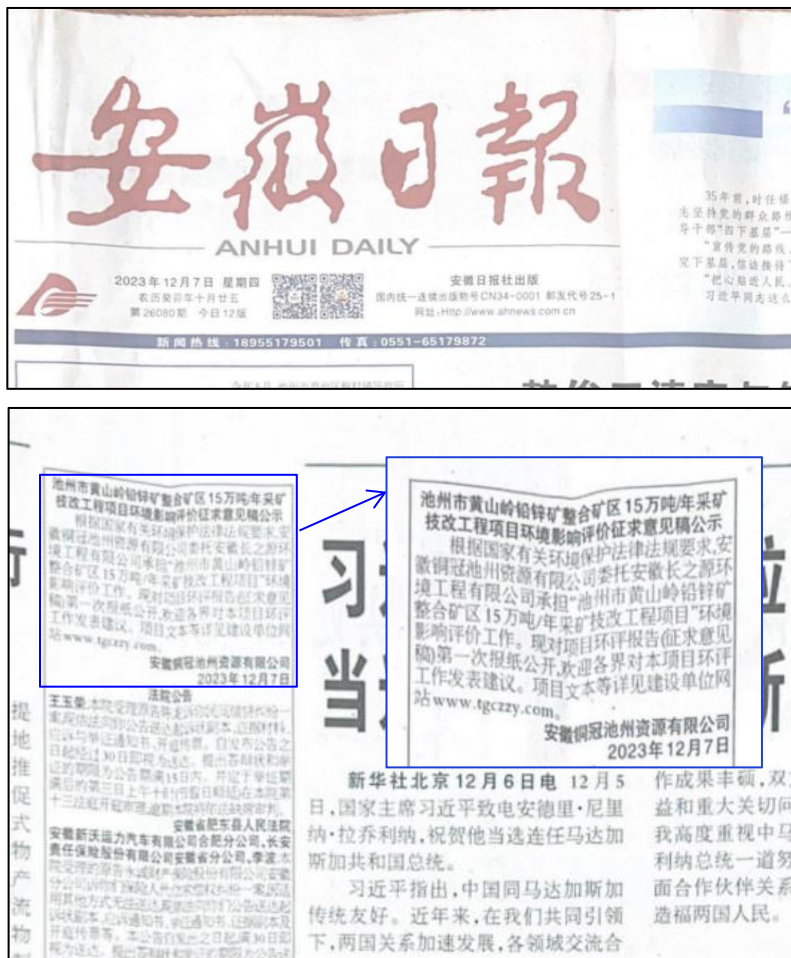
安徽日報

ANHUI DAILY

2023年12月7日 星期四
农历癸卯年十月廿五
第26080期 今日12版

安徽日报社出版
国内统一连续出版物号CN34-0001 邮发代号25-1
网址:Http://www.ahnews.com.cn

新闻热线:18955179501 传真:0551-65179872

35年前,时任福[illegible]
志坚持党的群众路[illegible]
导干部"四下基层"—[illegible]
"宣传党的路线,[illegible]
究下基层,信访接待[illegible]
"把心贴近人民,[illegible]
习近平同志这么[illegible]

池州市黄山岭铅锌矿整合矿区15万吨/年采矿技改工程项目环境影响评价征求意见稿公示

根据国家有关环境保护法律法规要求,安徽铜冠池州资源有限公司委托安徽长之源环境工程有限公司承担"池州市黄山岭铅锌矿整合矿区15万吨/年采矿技改工程项目"环境影响评价工作。现对项目环评报告(征求意见稿)第一次报纸公开,欢迎各界对本项目环评工作发表建议。项目文本等详见建设单位网站www.tgczzy.com。

安徽铜冠池州资源有限公司
2023年12月7日

法院公告

王玉荣:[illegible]

安徽省肥东县人民法院

安徽新沃运力汽车有限公司合肥分公司、长安责任保险股份有限公司安徽省分公司、李波:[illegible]

提地推促式物产流物

习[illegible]
当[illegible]

新华社北京12月6日电 12月5日,国家主席习近平致电安德里·尼里纳·拉乔利纳,祝贺他当选连任马达加斯加共和国总统。

习近平指出,中国同马达加斯加传统友好。近年来,在我们共同引领下,两国关系加速发展,各领域交流合作成果丰硕,双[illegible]益和重大关切问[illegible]我高度重视中马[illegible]利纳总统一道努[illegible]面合作伙伴关系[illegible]造福两国人民。